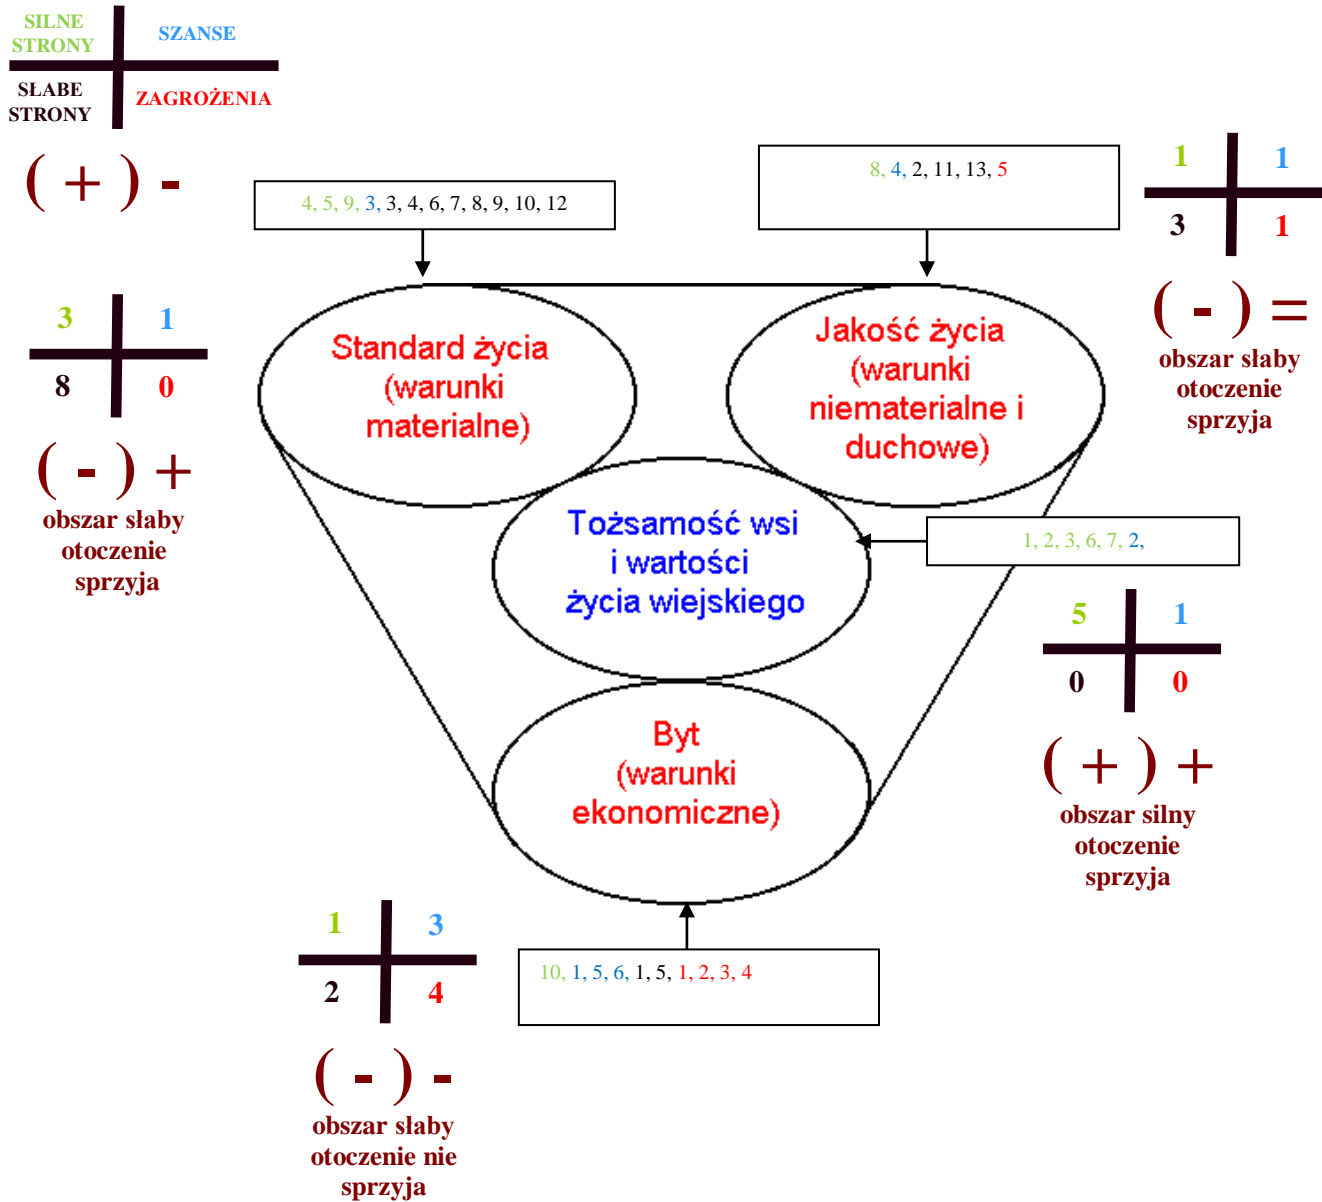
SILNE STRONY

SZANSE

SŁABE STRONY

ZAGROŻENIA

( + ) -

4, 5, 9, 3, 3, 4, 6, 7, 8, 9, 10, 12

8, 4, 2, 11, 13, 5

1

1

3

1

( - ) =

obszar słaby otoczenie sprzyja

3

1

8

0

( - ) +

obszar słaby otoczenie sprzyja

Standard życia (warunki materialne)

Jakość życia (warunki niematerialne i duchowe)

Tożsamość wsi i wartości życia wiejskiego

1, 2, 3, 6, 7, 2,

5

1

0

0

( + ) +

obszar silny otoczenie sprzyja

Byt (warunki ekonomiczne)

1

3

2

4

( - ) -

obszar słaby otoczenie nie sprzyja

10, 1, 5, 6, 1, 5, 1, 2, 3, 4